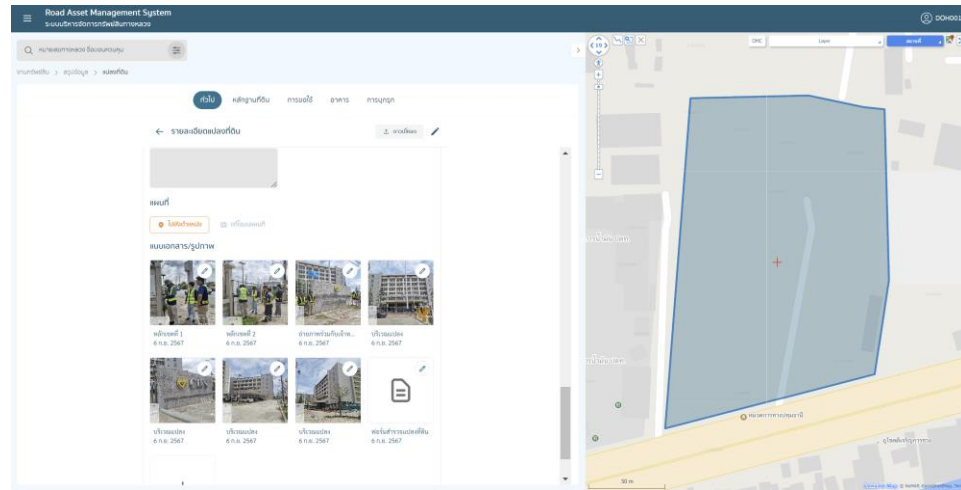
Road Asset Management System
ระบบบริหารจัดการทรัพย์สินทางหลวง

DOH001

หมายเลขทางหลวง ชื่อแขวงทางหลวง

ทะเบียนทรัพย์สิน > สรุปข้อมูล > แปลงที่ดิน

ทั่วไป หลักฐานที่ดิน การขอใช้ อาคาร การบุกรุก

← รายละเอียดแปลงที่ดิน

แผนที่

ไปยังตำแหน่ง เครื่องมือแผนที่

แบบเอกสาร/รูปภาพ

หลักเขตที่ 1
6 ก.ย. 2567

หลักเขตที่ 2
6 ก.ย. 2567

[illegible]
6 ก.ย. 2567

บริเวณแปลง
6 ก.ย. 2567

บริเวณแปลง
6 ก.ย. 2567

บริเวณแปลง
6 ก.ย. 2567

บริเวณแปลง
6 ก.ย. 2567

ฟอร์มสำรวจแปลงที่ดิน
6 ก.ย. 2567

19

หมวดการทางปทุมธานี

50 m